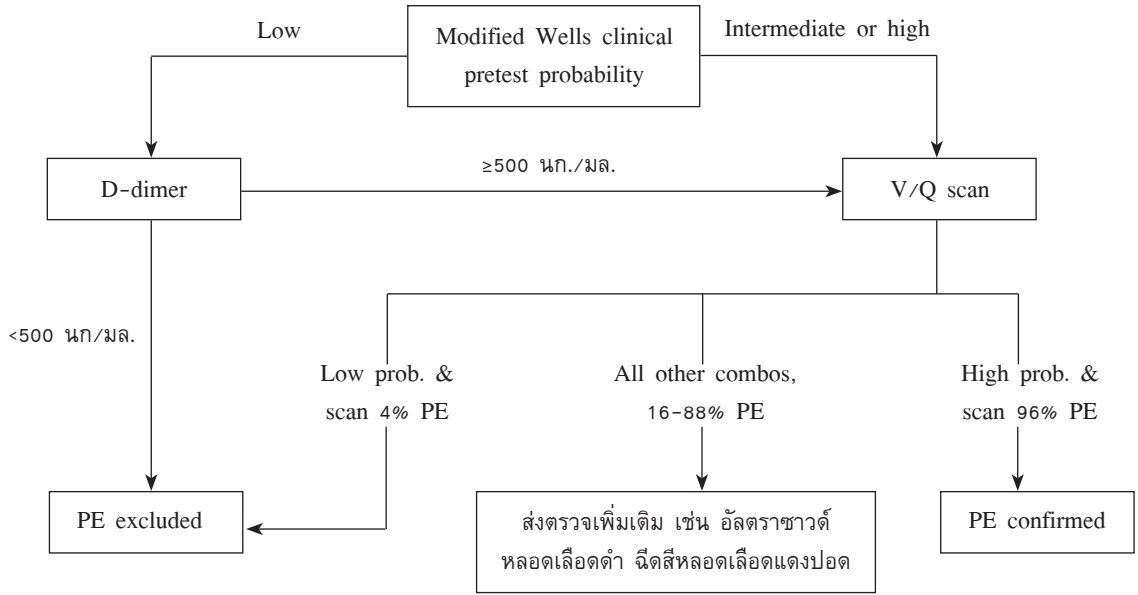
Modified Wells clinical pretest probability

Low

Intermediate or high

D-dimer

≥500 นก./มล.

V/Q scan

<500 นก/มล.

Low prob. & scan 4% PE

All other combos, 16-88% PE

High prob. & scan 96% PE

PE excluded

ส่งตรวจเพิ่มเติม เช่น อัลตราซาวด์ หลอดเลือดดำ ฉีดสีหลอดเลือดแดงปอด

PE confirmed